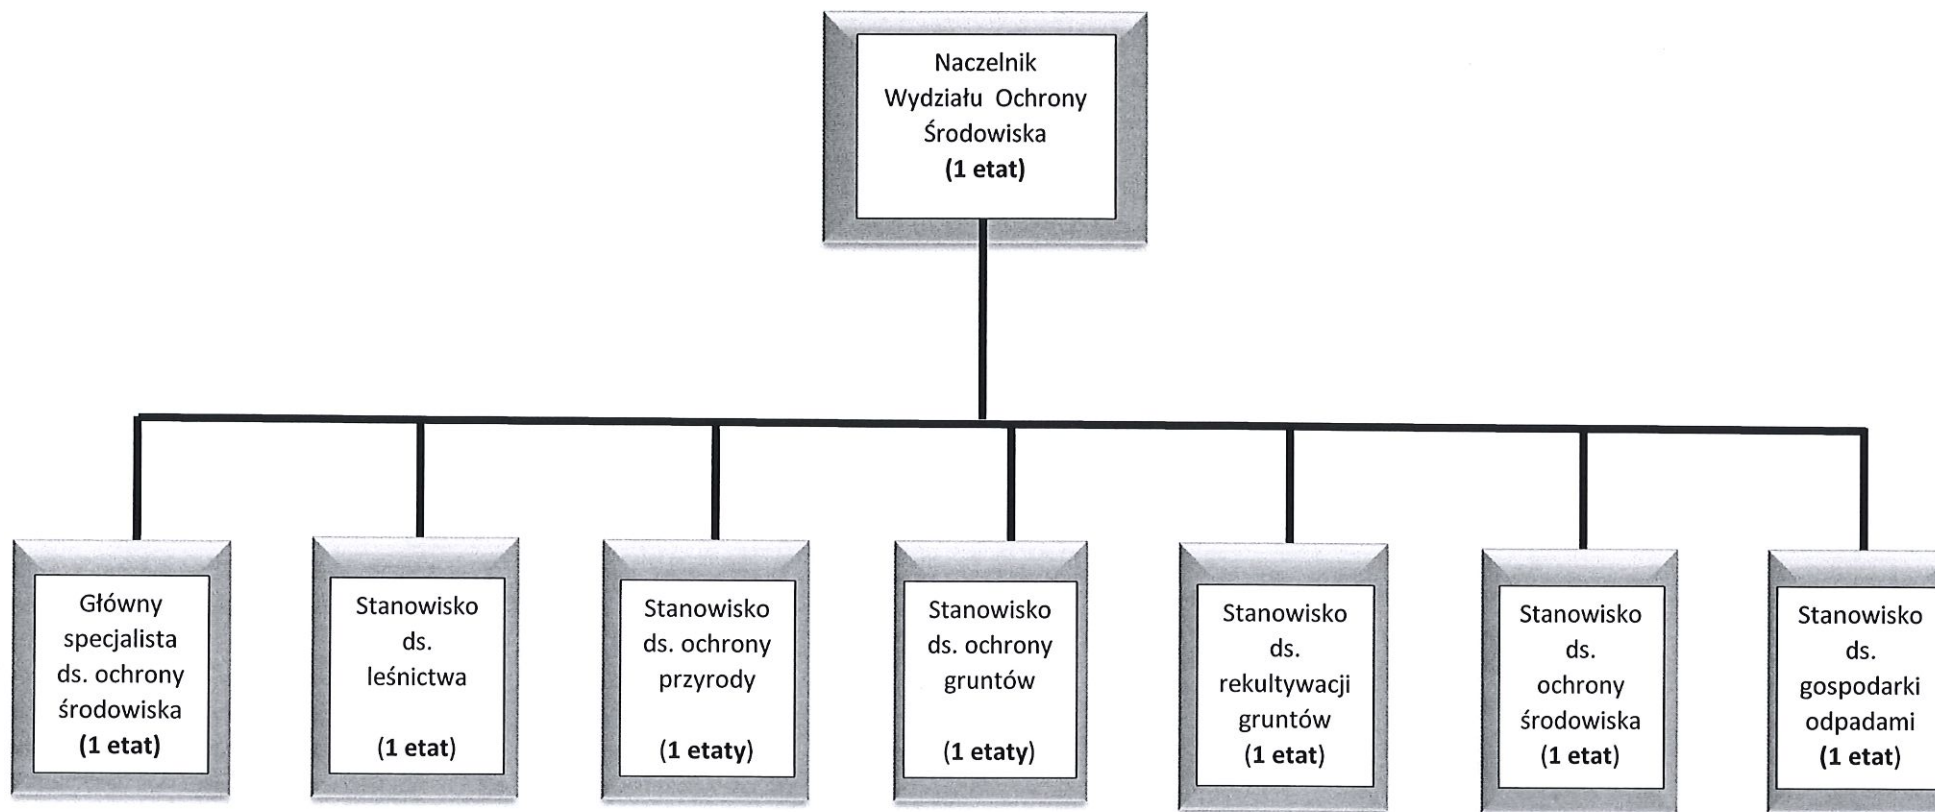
Naczelnik Wydziału Ochrony Środowiska
(1 etat)

Główny specjalista ds. ochrony środowiska
(1 etat)

Stanowisko ds. leśnictwa
(1 etat)

Stanowisko ds. ochrony przyrody
(1 etaty)

Stanowisko ds. ochrony gruntów
(1 etaty)

Stanowisko ds. rekultywacji gruntów
(1 etat)

Stanowisko ds. ochrony środowiska
(1 etat)

Stanowisko ds. gospodarki odpadami
(1 etat)